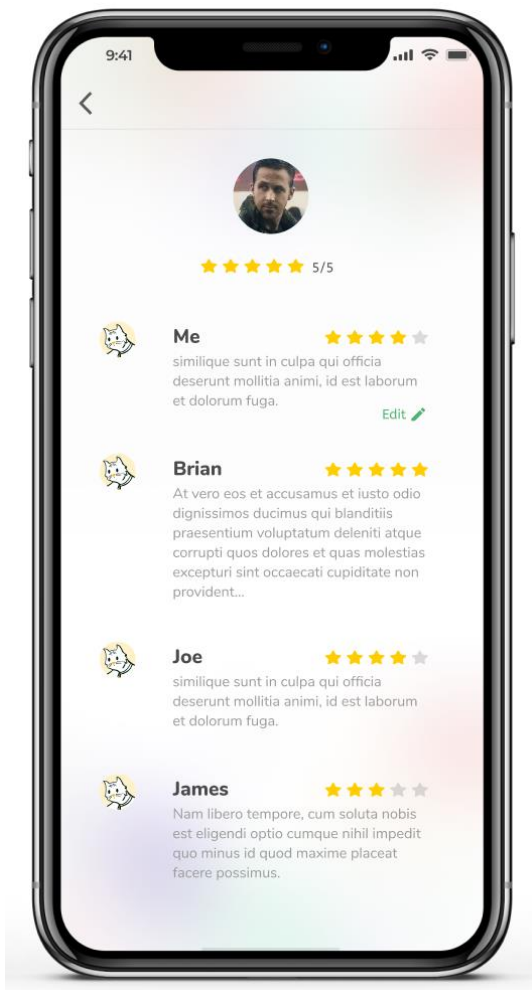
9:41

<

5/5

Me
similique sunt in culpa qui officia deserunt mollitia animi, id est laborum et dolorum fuga.
Edit

Brian
At vero eos et accusamus et iusto odio dignissimos ducimus qui blanditiis praesentium voluptatum deleniti atque corrupti quos dolores et quas molestias excepturi sint occaecati cupiditate non provident...

Joe
similique sunt in culpa qui officia deserunt mollitia animi, id est laborum et dolorum fuga.

James
Nam libero tempore, cum soluta nobis est eligendi optio cumque nihil impedit quo minus id quod maxime placeat facere possimus.